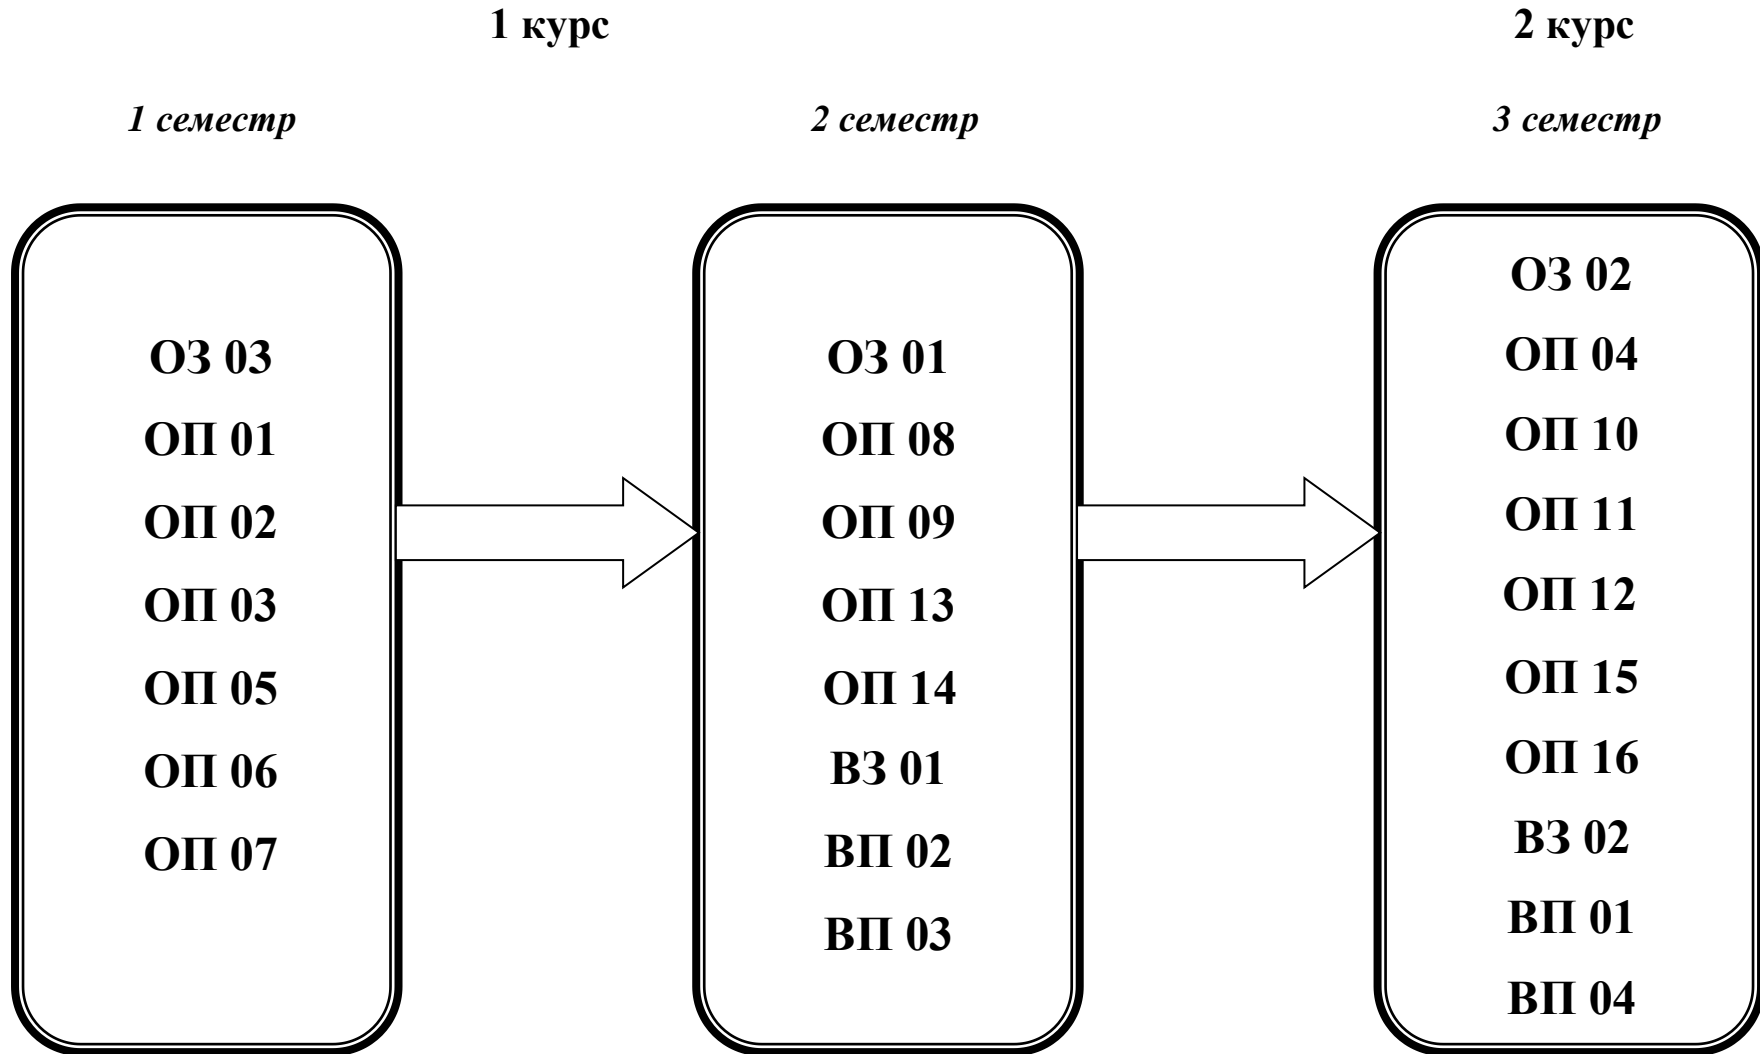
1 курс

2 курс

1 семестр

2 семестр

3 семестр

ОЗ 03
ОП 01
ОП 02
ОП 03
ОП 05
ОП 06
ОП 07

ОЗ 01
ОП 08
ОП 09
ОП 13
ОП 14
ВЗ 01
ВП 02
ВП 03

ОЗ 02
ОП 04
ОП 10
ОП 11
ОП 12
ОП 15
ОП 16
ВЗ 02
ВП 01
ВП 04